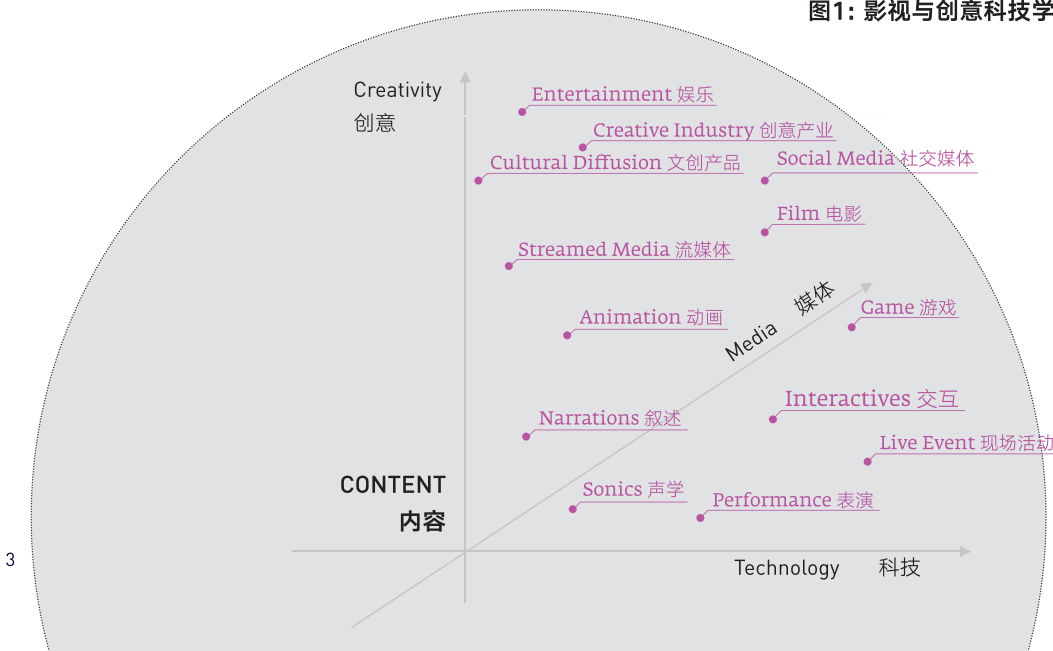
图1: 影视与创意科技学

Creativity
创意

Entertainment 娱乐

Creative Industry 创意产业

Cultural Diffusion 文创产品

Social Media 社交媒体

Film 电影

Streamed Media 流媒体

Game 游戏

Media 媒体

Animation 动画

Interactives 交互

Narrations 叙述

Live Event 现场活动

CONTENT
内容

Sonics 声学

Performance 表演

3

Technology 科技